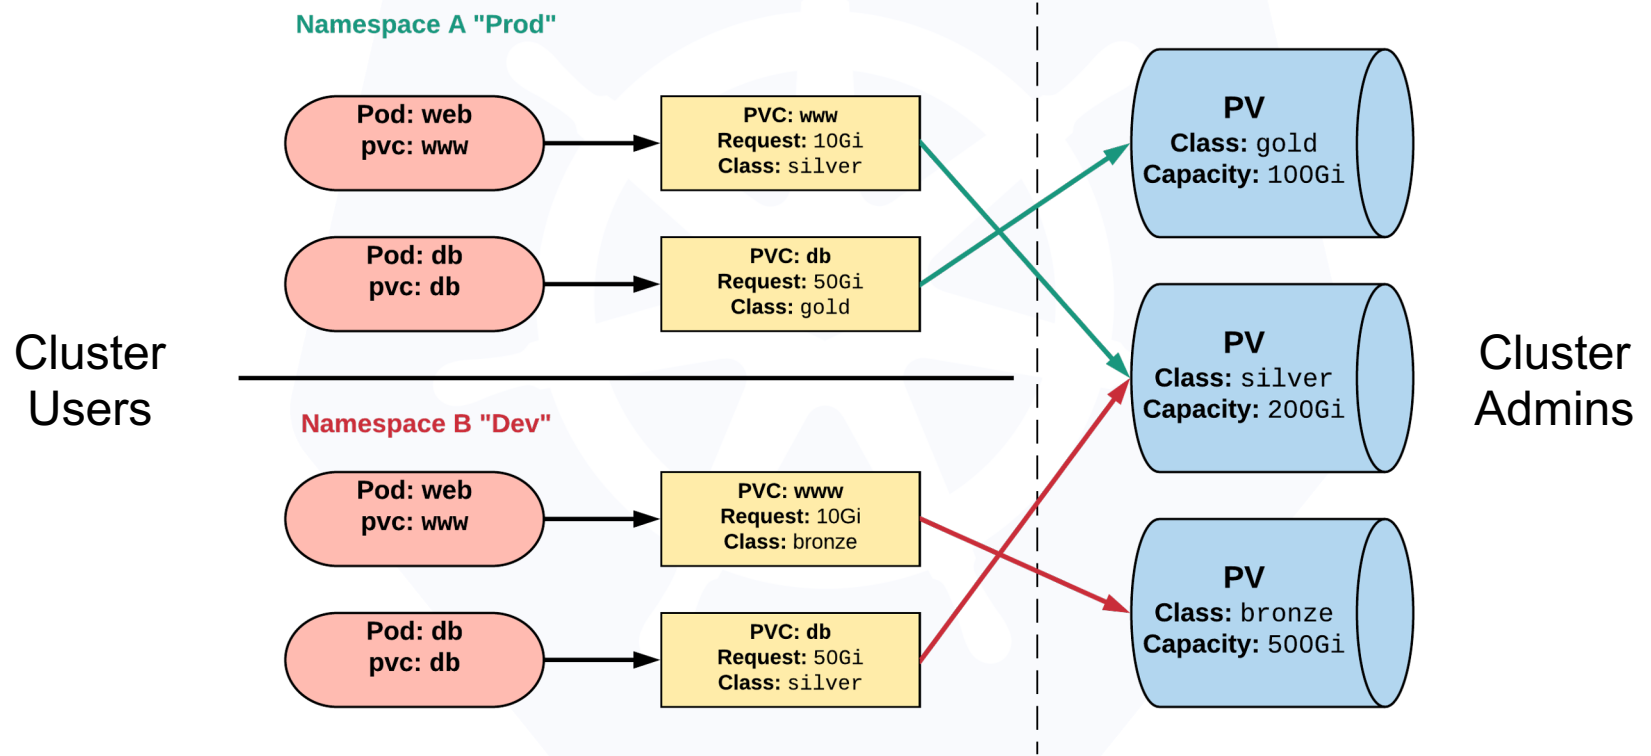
Namespace A "Prod"

Pod: web
pvc: www

PVC: www
Request: 10Gi
Class: silver

Pod: db
pvc: db

PVC: db
Request: 50Gi
Class: gold

Cluster Users

Namespace B "Dev"

Pod: web
pvc: www

PVC: www
Request: 10Gi
Class: bronze

Pod: db
pvc: db

PVC: db
Request: 50Gi
Class: silver

PV
Class: gold
Capacity: 100Gi

PV
Class: silver
Capacity: 200Gi

PV
Class: bronze
Capacity: 500Gi

Cluster Admins